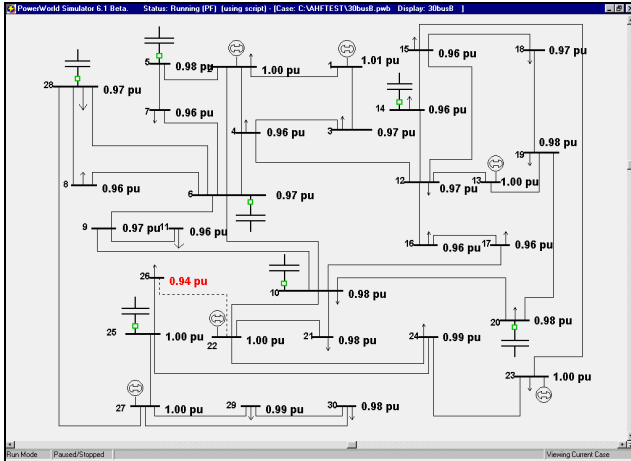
PowerWorld Simulator 6.1 Beta.   Status: Running (PF)  (using script)  [Case: C:\AHFTEST\30busB.pwb  Display: 30busB ]

5 0.98 pu
2 1.00 pu
1 1.01 pu
15 0.96 pu
18 0.97 pu
28 0.97 pu
7 0.96 pu
14 0.96 pu
4 0.96 pu
3 0.97 pu
19 0.98 pu
8 0.96 pu
12 0.97 pu
13 1.00 pu
6 0.97 pu
9 0.97 pu
11 0.96 pu
16 0.96 pu
17 0.96 pu
26 0.94 pu
10 0.98 pu
25 1.00 pu
22 1.00 pu
21 0.98 pu
24 0.99 pu
20 0.98 pu
23 1.00 pu
27 1.00 pu
29 0.99 pu
30 0.98 pu

Run Mode | Paused/Stopped | Viewing Current Case